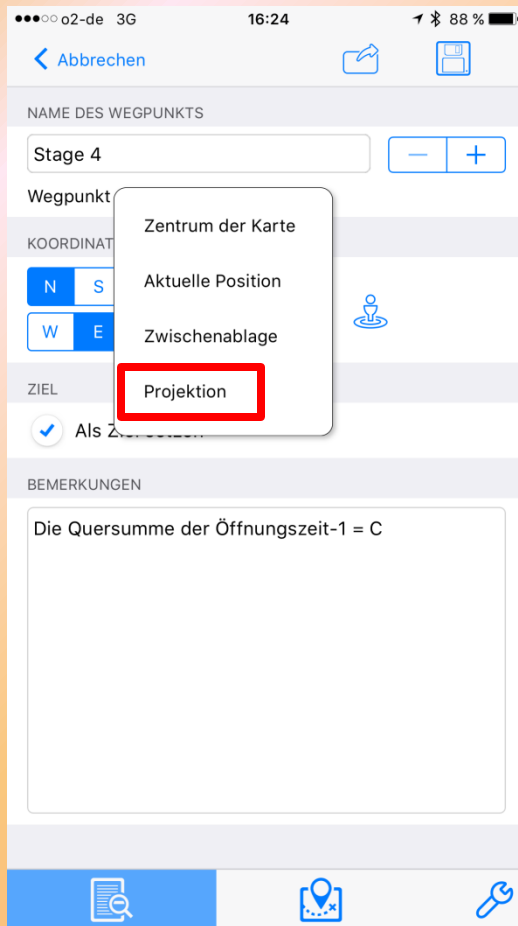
●●●○○ o2-de 3G 16:24 88 %

Abbrechen

NAME DES WEGPUNKTS

Stage 4

—　+

Wegpunkt

KOORDINAT

N　S

W　E

Zentrum der Karte

Aktuelle Position

Zwischenablage

Projektion

ZIEL

Als Zi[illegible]

BEMERKUNGEN

Die Quersumme der Öffnungszeit-1 = C